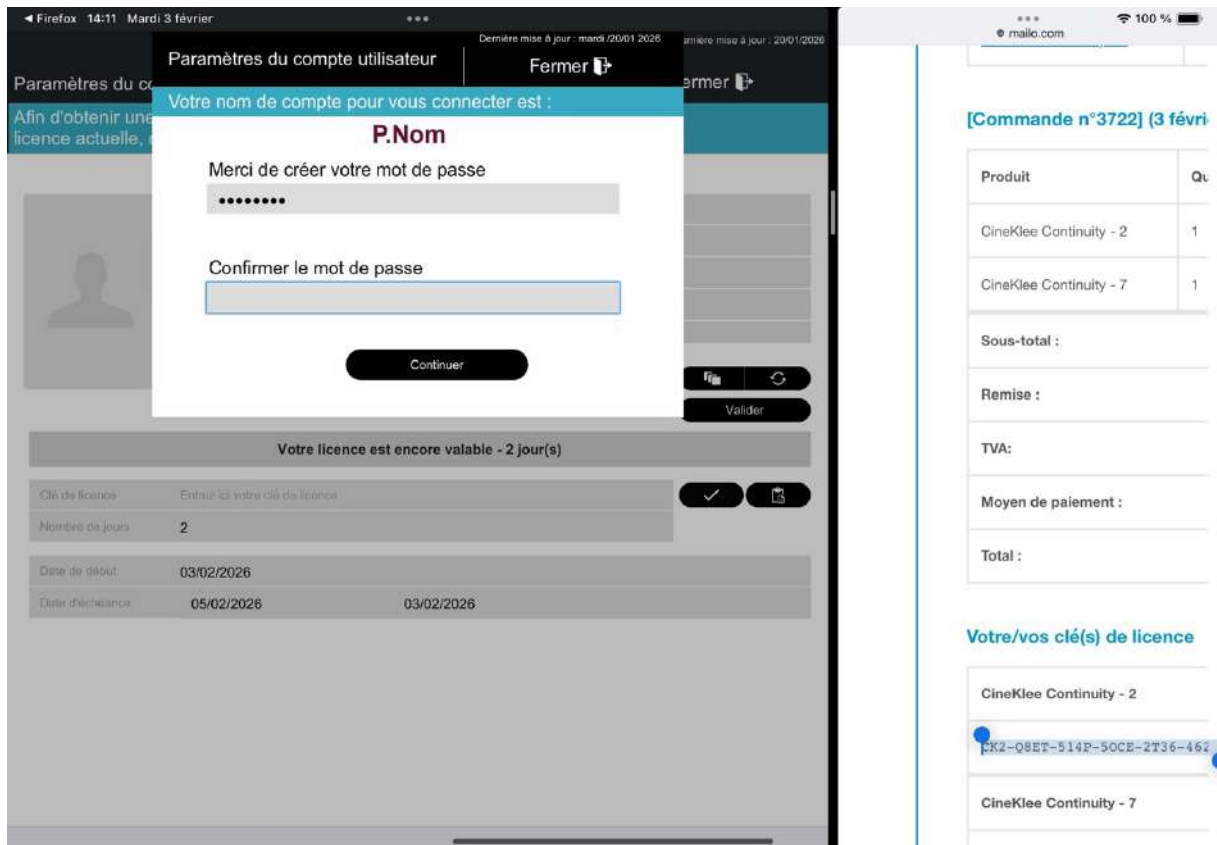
◀ Firefox 14:11 Mardi 3 février

Dernière mise à jour : mardi /20/01 2026

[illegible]ernière mise à jour : 20/01/2026

Paramètres du compte utilisateur

Fermer

Paramètres du co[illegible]

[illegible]ermer

Votre nom de compte pour vous connecter est :

Afin d'obtenir une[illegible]
licence actuelle, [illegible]

P.Nom

Merci de créer votre mot de passe

••••••••

Confirmer le mot de passe

Continuer

Valider

Votre licence est encore valable - 2 jour(s)

Clé de licence

Entrez ici votre clé de licence

Nombre de jours

2

Date de début

03/02/2026

Date d'échéance

05/02/2026

03/02/2026

100 %

mailo.com

[Commande n°3722] (3 févri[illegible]

| Produit | Qu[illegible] |
|---|---|
| CineKlee Continuity - 2 | 1 |
| CineKlee Continuity - 7 | 1 |

Sous-total :

Remise :

TVA:

Moyen de paiement :

Total :

Votre/vos clé(s) de licence

CineKlee Continuity - 2

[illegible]K2-Q8ET-514P-5OCE-2T36-462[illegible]

CineKlee Continuity - 7